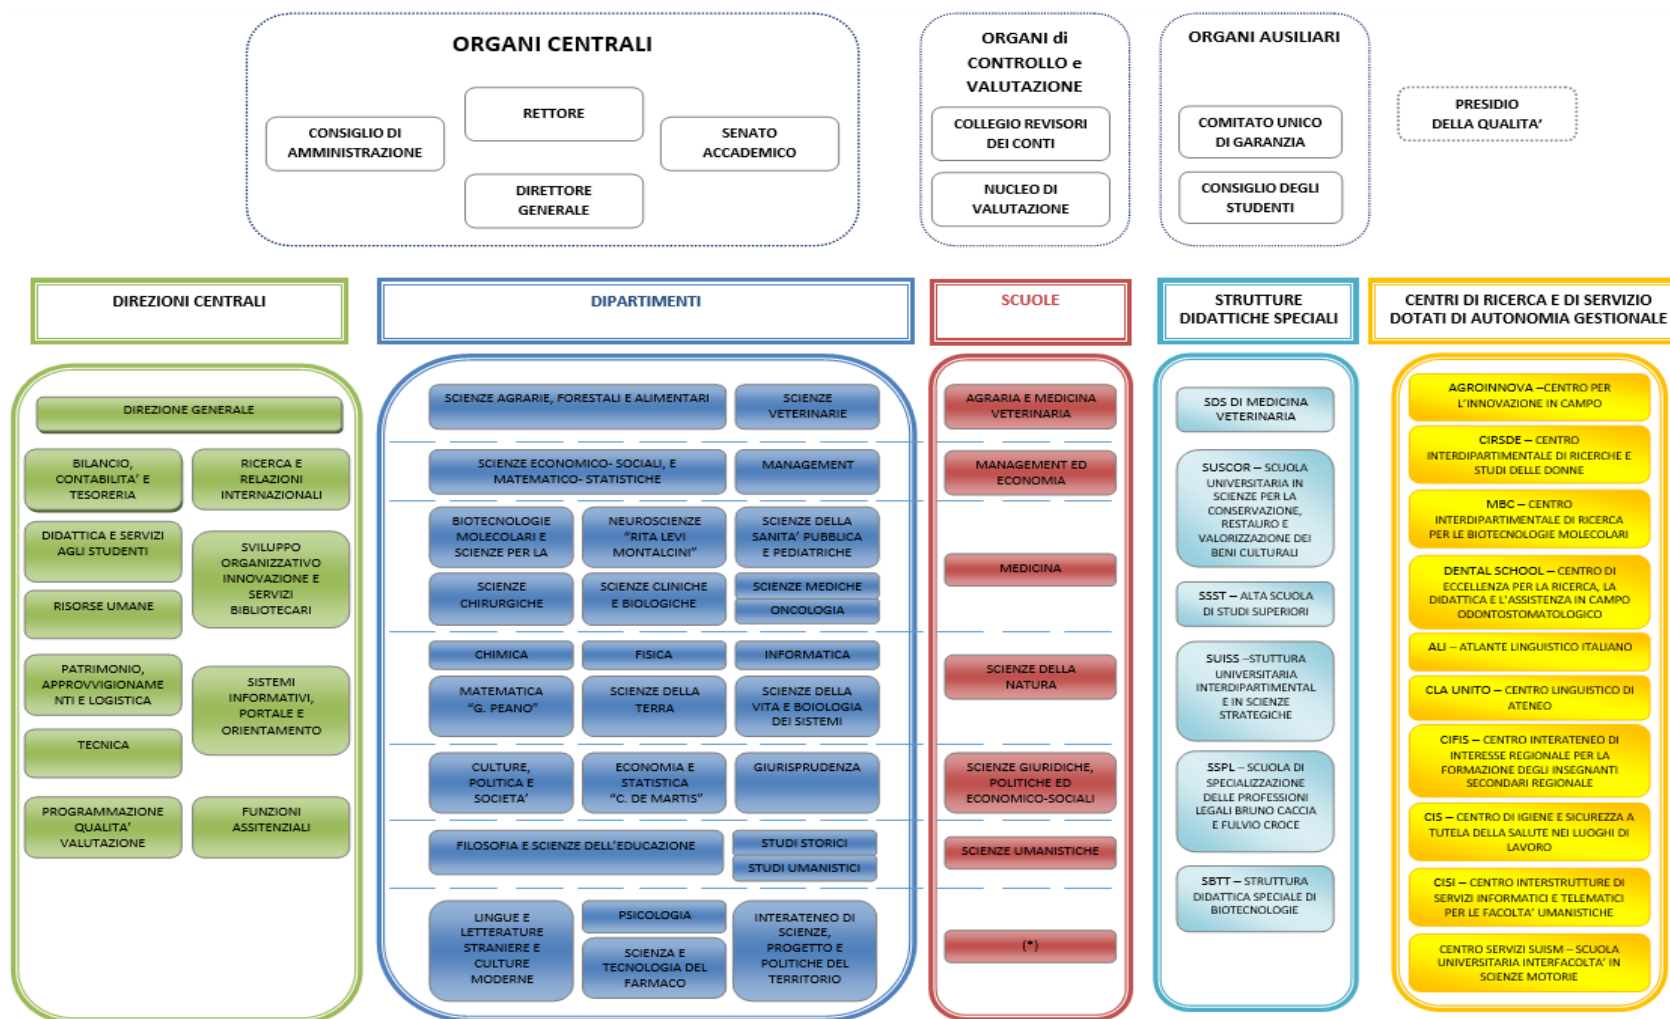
ORGANI CENTRALI

CONSIGLIO DI AMMINISTRAZIONE

RETTORE

SENATO ACCADEMICO

DIRETTORE GENERALE

ORGANI di CONTROLLO e VALUTAZIONE

COLLEGIO REVISORI DEI CONTI

NUCLEO DI VALUTAZIONE

ORGANI AUSILIARI

COMITATO UNICO DI GARANZIA

CONSIGLIO DEGLI STUDENTI

PRESIDIO DELLA QUALITA'

DIREZIONI CENTRALI

DIREZIONE GENERALE

BILANCIO, CONTABILITA' E TESORERIA

RICERCA E RELAZIONI INTERNAZIONALI

DIDATTICA E SERVIZI AGLI STUDENTI

SVILUPPO ORGANIZZATIVO INNOVAZIONE E SERVIZI BIBLIOTECARI

RISORSE UMANE

PATRIMONIO, APPROVVIGIONAMENTI E LOGISTICA

SISTEMI INFORMATIVI, PORTALE E ORIENTAMENTO

TECNICA

PROGRAMMAZIONE QUALITA' VALUTAZIONE

FUNZIONI ASSISTENZIALI

DIPARTIMENTI

SCIENZE AGRARIE, FORESTALI E ALIMENTARI

SCIENZE VETERINARIE

SCIENZE ECONOMICO- SOCIALI, E MATEMATICO- STATISTICHE

MANAGEMENT

BIOTECNOLOGIE MOLECOLARI E SCIENZE PER LA

NEUROSCIENZE "RITA LEVI MONTALCINI"

SCIENZE DELLA SANITA' PUBBLICA E PEDIATRICHE

SCIENZE CHIRURGICHE

SCIENZE CLINICHE E BIOLOGICHE

SCIENZE MEDICHE

ONCOLOGIA

CHIMICA

FISICA

INFORMATICA

MATEMATICA "G. PEANO"

SCIENZE DELLA TERRA

SCIENZE DELLA VITA E BOIOLOGIA DEI SISTEMI

CULTURE, POLITICA E SOCIETA'

ECONOMIA E STATISTICA "C. DE MARTIS"

GIURISPRUDENZA

FILOSOFIA E SCIENZE DELL'EDUCAZIONE

STUDI STORICI

STUDI UMANISTICI

LINGUE E LETTERATURE STRANIERE E CULTURE MODERNE

PSICOLOGIA

SCIENZA E TECNOLOGIA DEL FARMACO

INTERATENEO DI SCIENZE, PROGETTO E POLITICHE DEL TERRITORIO

SCUOLE

AGRARIA E MEDICINA VETERINARIA

MANAGEMENT ED ECONOMIA

MEDICINA

SCIENZE DELLA NATURA

SCIENZE GIURIDICHE, POLITICHE ED ECONOMICO-SOCIALI

SCIENZE UMANISTICHE

(*)

STRUTTURE DIDATTICHE SPECIALI

SDS DI MEDICINA VETERINARIA

SUSCOR – SCUOLA UNIVERSITARIA IN SCIENZE PER LA CONSERVAZIONE, RESTAURO E VALORIZZAZIONE DEI BENI CULTURALI

SSST – ALTA SCUOLA DI STUDI SUPERIORI

SUISS –STUTTURA UNIVERSITARIA INTERDIPARTIMENTAL E IN SCIENZE STRATEGICHE

SSPL – SCUOLA DI SPECIALIZZAZIONE DELLE PROFESSIONI LEGALI BRUNO CACCIA E FULVIO CROCE

SBTT – STRUTTURA DIDATTICA SPECIALE DI BIOTECNOLOGIE

CENTRI DI RICERCA E DI SERVIZIO DOTATI DI AUTONOMIA GESTIONALE

AGROINNOVA –CENTRO PER L'INNOVAZIONE IN CAMPO

CIRSDE – CENTRO INTERDIPARTIMENTALE DI RICERCHE E STUDI DELLE DONNE

MBC – CENTRO INTERDIPARTIMENTALE DI RICERCA PER LE BIOTECNOLOGIE MOLECOLARI

DENTAL SCHOOL – CENTRO DI ECCELLENZA PER LA RICERCA, LA DIDATTICA E L'ASSISTENZA IN CAMPO ODONTOSTOMATOLOGICO

ALI – ATLANTE LINGUISTICO ITALIANO

CLA UNITO – CENTRO LINGUISTICO DI ATENEO

CIFIS – CENTRO INTERATENEO DI INTERESSE REGIONALE PER LA FORMAZIONE DEGLI INSEGNANTI SECONDARI REGIONALE

CIS – CENTRO DI IGIENE E SICUREZZA A TUTELA DELLA SALUTE NEI LUOGHI DI LAVORO

CISI – CENTRO INTERSTRUTTURE DI SERVIZI INFORMATICI E TELEMATICI PER LE FACOLTA' UMANISTICHE

CENTRO SERVIZI SUISM – SCUOLA UNIVERSITARIA INTERFACOLTA' IN SCIENZE MOTORIE